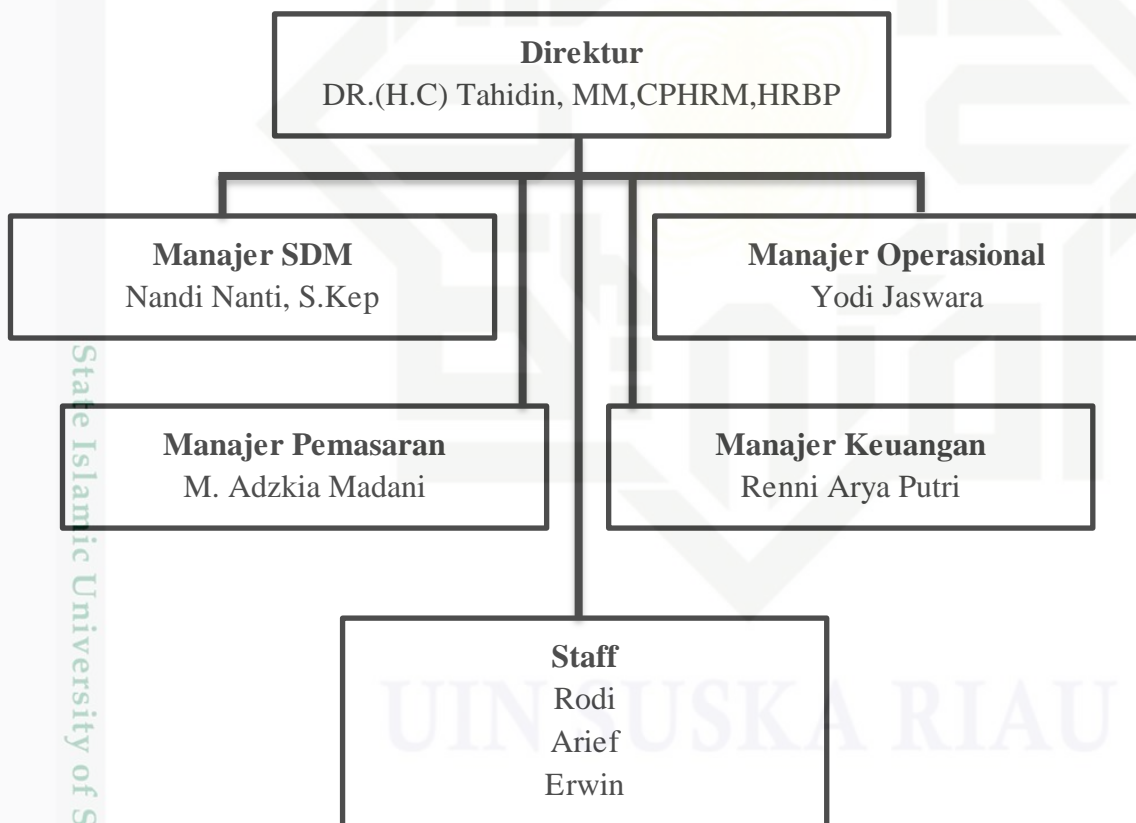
**Direktur**
DR.(H.C) Tahidin, MM,CPHRM,HRBP

**Manajer SDM**
Nandi Nanti, S.Kep

**Manajer Operasional**
Yodi Jaswara

**Manajer Pemasaran**
M. Adzkia Madani

**Manajer Keuangan**
Renni Arya Putri

**Staff**
Rodi
Arief
Erwin

State Islamic University of S

UIN SUSKA RIAU